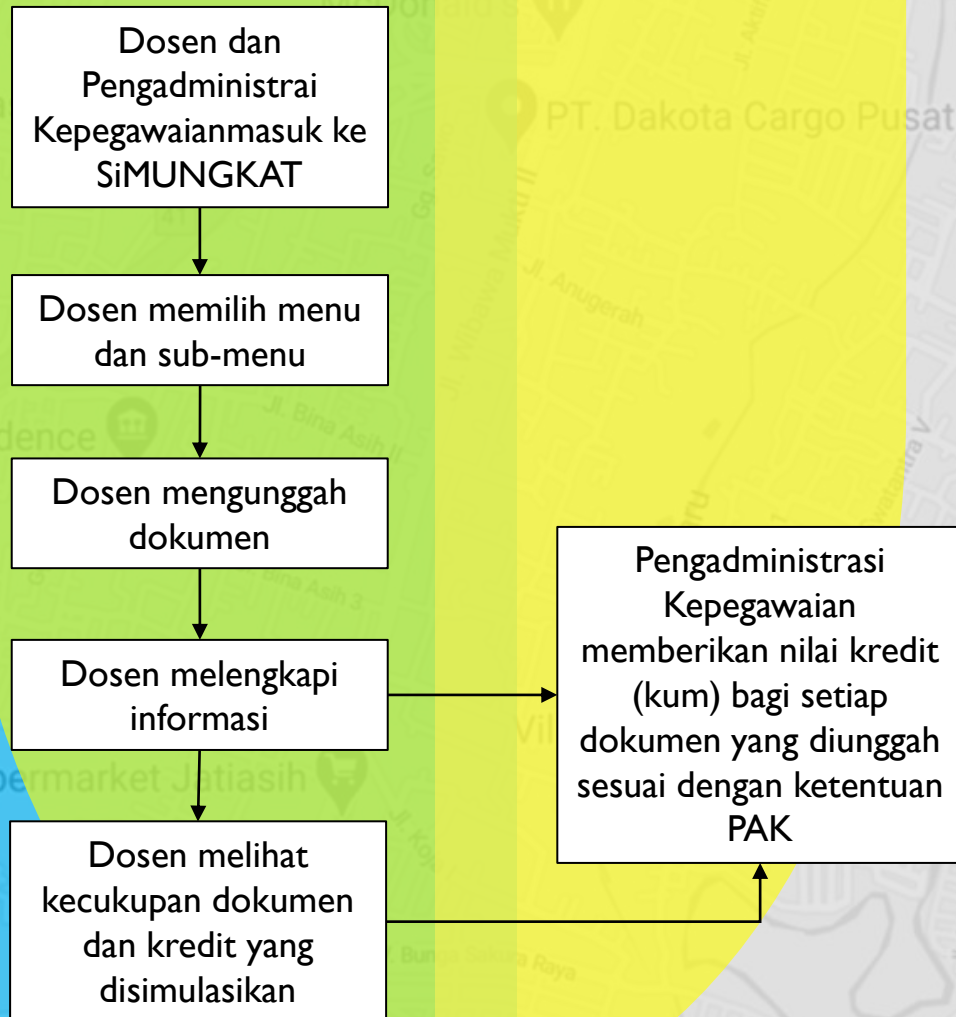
Dosen dan Pengadministrai Kepegawaianmasuk ke SiMUNGKAT

Dosen memilih menu dan sub-menu

Dosen mengunggah dokumen

Dosen melengkapi informasi

Dosen melihat kecukupan dokumen dan kredit yang disimulasikan

Pengadministrasi Kepegawaian memberikan nilai kredit (kum) bagi setiap dokumen yang diunggah sesuai dengan ketentuan PAK

PT. Dakota Cargo Pusat

Jl. Wibawa Mukti II

Jl. Anugerah

Jl. Bina Asih II

Bina Asih 3

dence

permarket Jatiasih

Bunga Bakung Raya